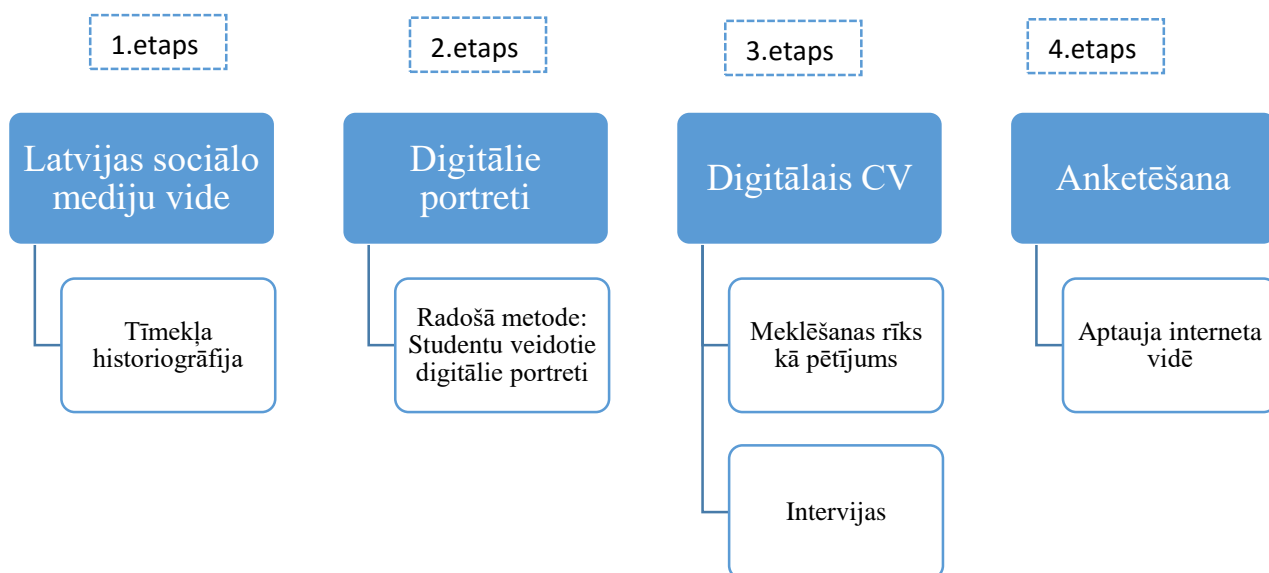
1.etaps

Latvijas sociālo mediju vide

Tīmekļa historiogrāfija

2.etaps

Digitālie portreti

Radošā metode: Studentu veidotie digitālie portreti

3.etaps

Digitālais CV

Meklēšanas rīks kā pētījums

Intervijas

4.etaps

Anketēšana

Aptauja interneta vidē